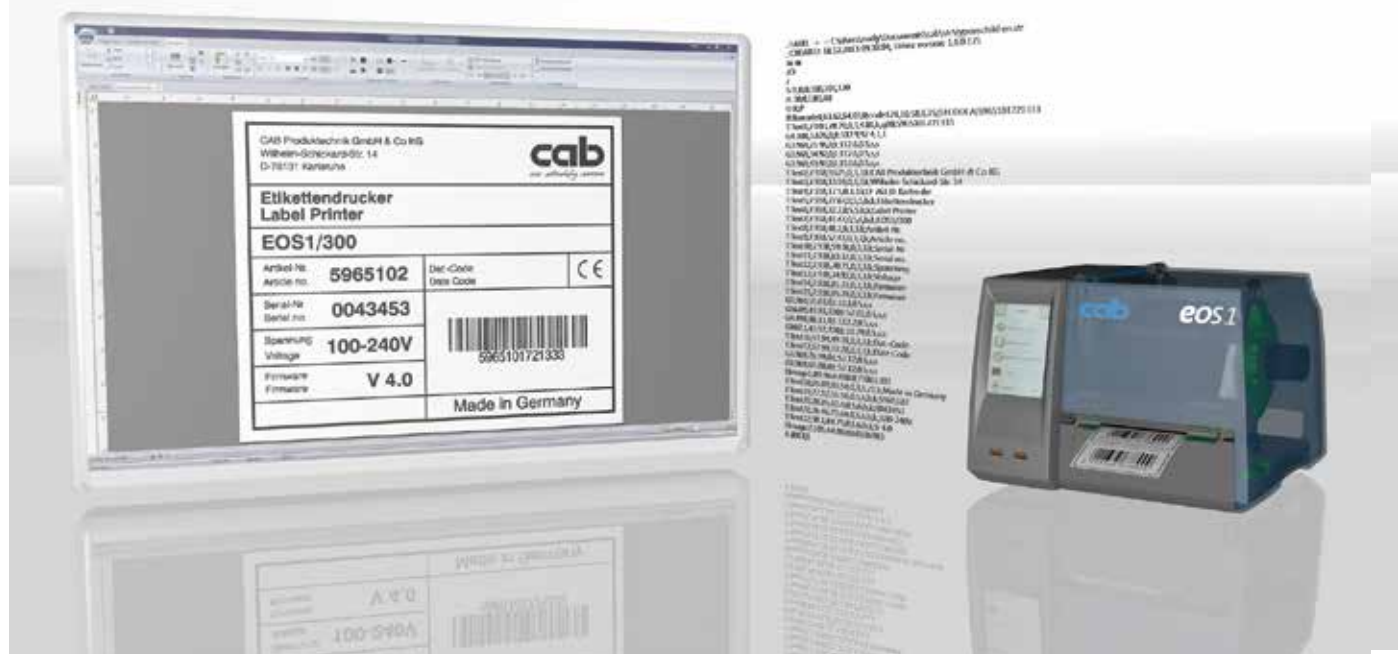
CAB Produkttechnik GmbH & Co KG
Wilhelm-Schickard-Str. 14
D-76131 Karlsruhe

cab

Etikettendrucker
Label Printer

EOS1/300

| Artikel-Nr. Article no. | 5965102 | Dat.-Code Date Code | CE |
|---|---|---|---|
| Serial-Nr. Serial no. | 0043453 | | |
| Spannung Voltage | 100-240V | 5965101721333 | |
| Firmware Firmware | V 4.0 | | |
| | | Made in Germany | |

cab
eos 1